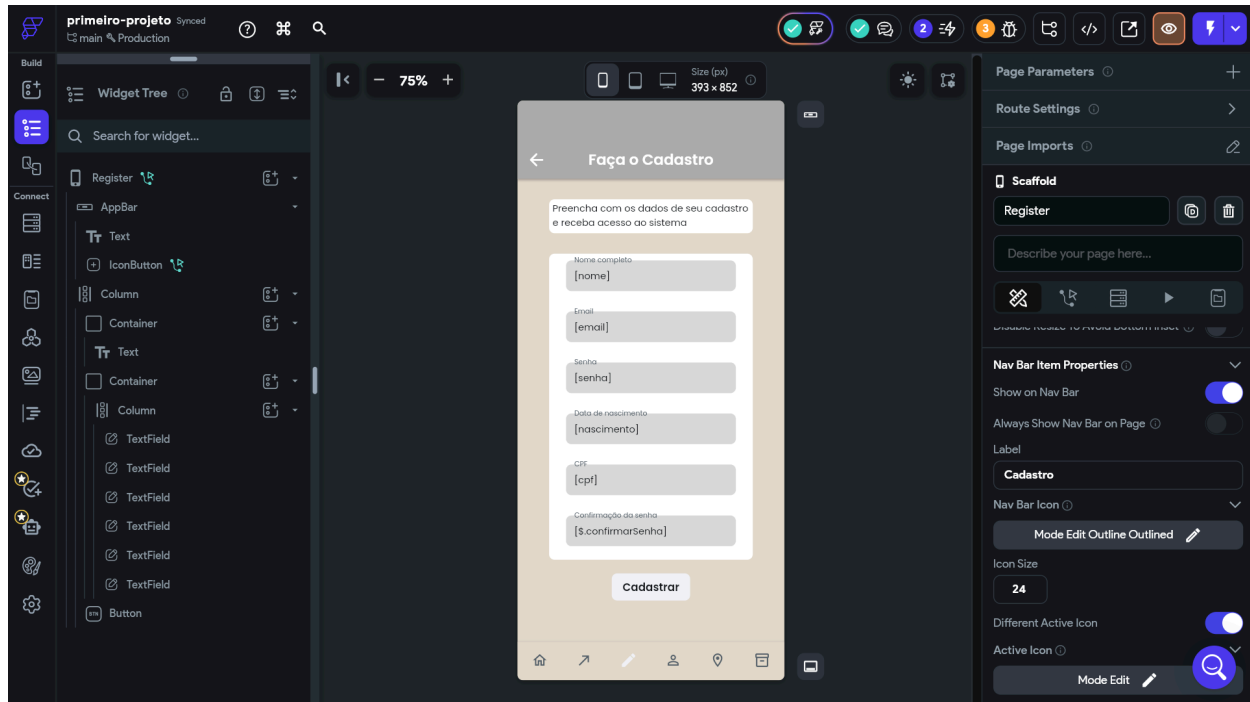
primeiro-projeto Synced
main Production

2 3

Build
Connect

Widget Tree

Search for widget...

Register
AppBar
Text
IconButton
Column
Container
Text
Container
Column
TextField
TextField
TextField
TextField
TextField
TextField
Button

75%

Size (px)
393 × 852

Faça o Cadastro

Preencha com os dados de seu cadastro e receba acesso ao sistema

Nome completo
[nome]

Email
[email]

Senha
[senha]

Data de nascimento
[nascimento]

CPF
[cpf]

Confirmação da senha
[$.confirmarSenha]

Cadastrar

Page Parameters
Route Settings
Page Imports
Scaffold
Register
Describe your page here...
Disable Resize To Avoid Bottom Inset
Nav Bar Item Properties
Show on Nav Bar
Always Show Nav Bar on Page
Label
Cadastro
Nav Bar Icon
Mode Edit Outline Outlined
Icon Size
24
Different Active Icon
Active Icon
Mode Edit